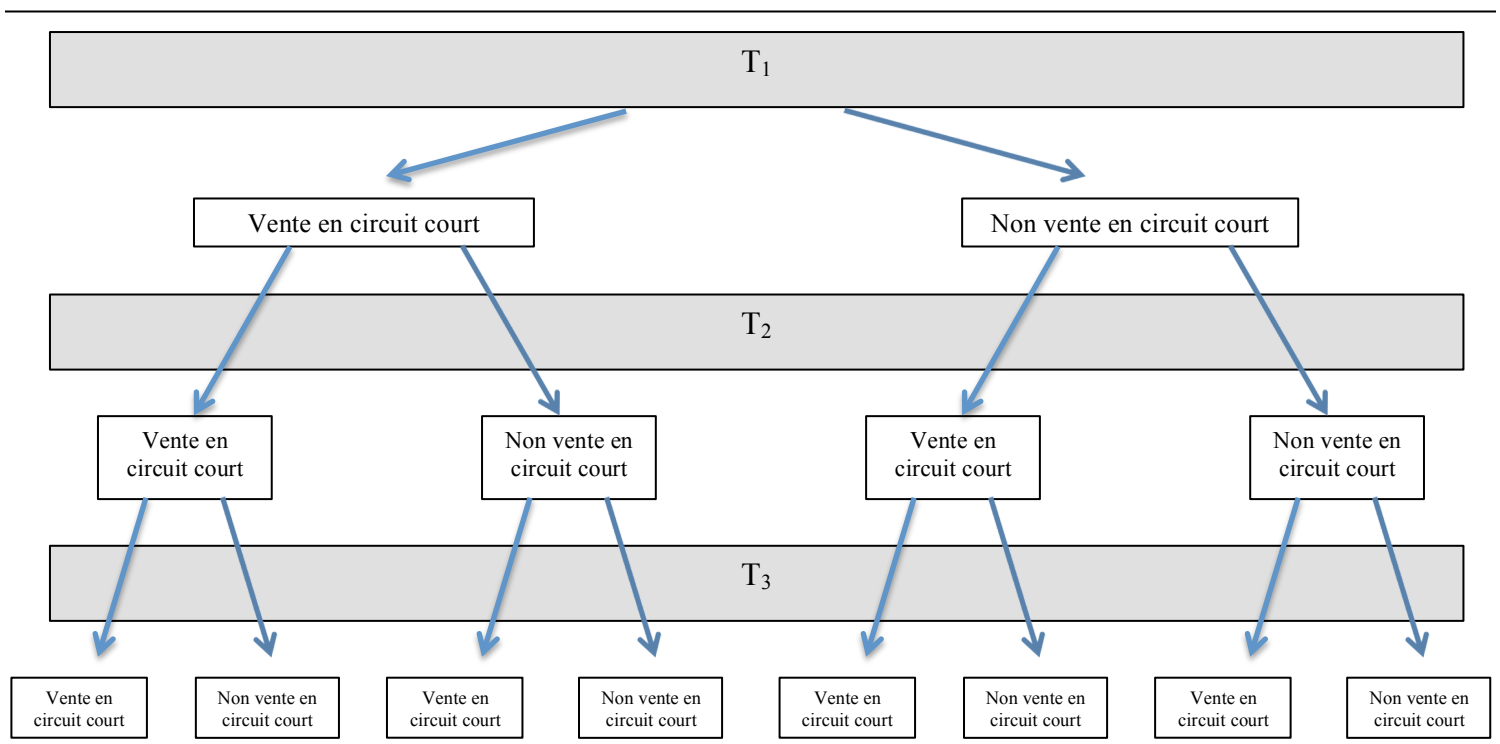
$T_1$

Vente en circuit court

Non vente en circuit court

$T_2$

Vente en circuit court

Non vente en circuit court

Vente en circuit court

Non vente en circuit court

$T_3$

Vente en circuit court

Non vente en circuit court

Vente en circuit court

Non vente en circuit court

Vente en circuit court

Non vente en circuit court

Vente en circuit court

Non vente en circuit court